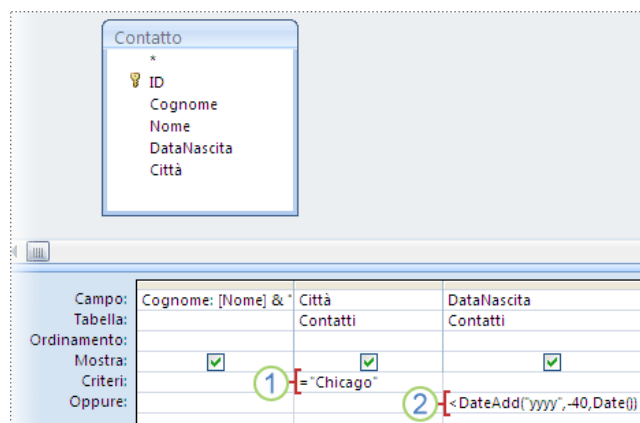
Contatto
*
ID
Cognome
Nome
DataNascita
Città

| Campo: | Cognome: [Nome] & " | Città | DataNascita |
|---|---|---|---|
| Tabella: | | Contatti | Contatti |
| Ordinamento: | | | |
| Mostra: | ☑ | ☑ | ☑ |
| Criteri: | | ="Chicago" | |
| Oppure: | | | <DateAdd("yyyy",-40,Date()) |

1
2